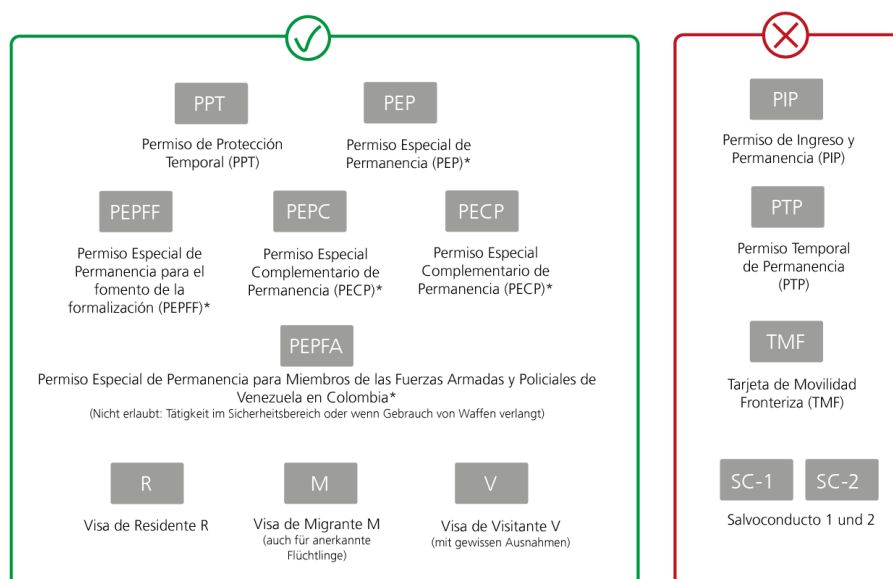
PPT

Permiso de Protección Temporal (PPT)

PEP

Permiso Especial de Permanencia (PEP)*

PEPFF

Permiso Especial de Permanencia para el fomento de la formalización (PEPFF)*

PEPC

Permiso Especial Complementario de Permanencia (PECP)*

PECP

Permiso Especial Complementario de Permanencia (PECP)*

PEPFA

Permiso Especial de Permanencia para Miembros de las Fuerzas Armadas y Policiales de Venezuela en Colombia*
(Nicht erlaubt: Tätigkeit im Sicherheitsbereich oder wenn Gebrauch von Waffen verlangt)

R

Visa de Residente R

M

Visa de Migrante M
(auch für anerkannte Flüchtlinge)

V

Visa de Visitante V
(mit gewissen Ausnahmen)

PIP

Permiso de Ingreso y Permanencia (PIP)

PTP

Permiso Temporal de Permanencia (PTP)

TMF

Tarjeta de Movilidad Fronteriza (TMF)

SC-1

SC-2

Salvoconducto 1 und 2